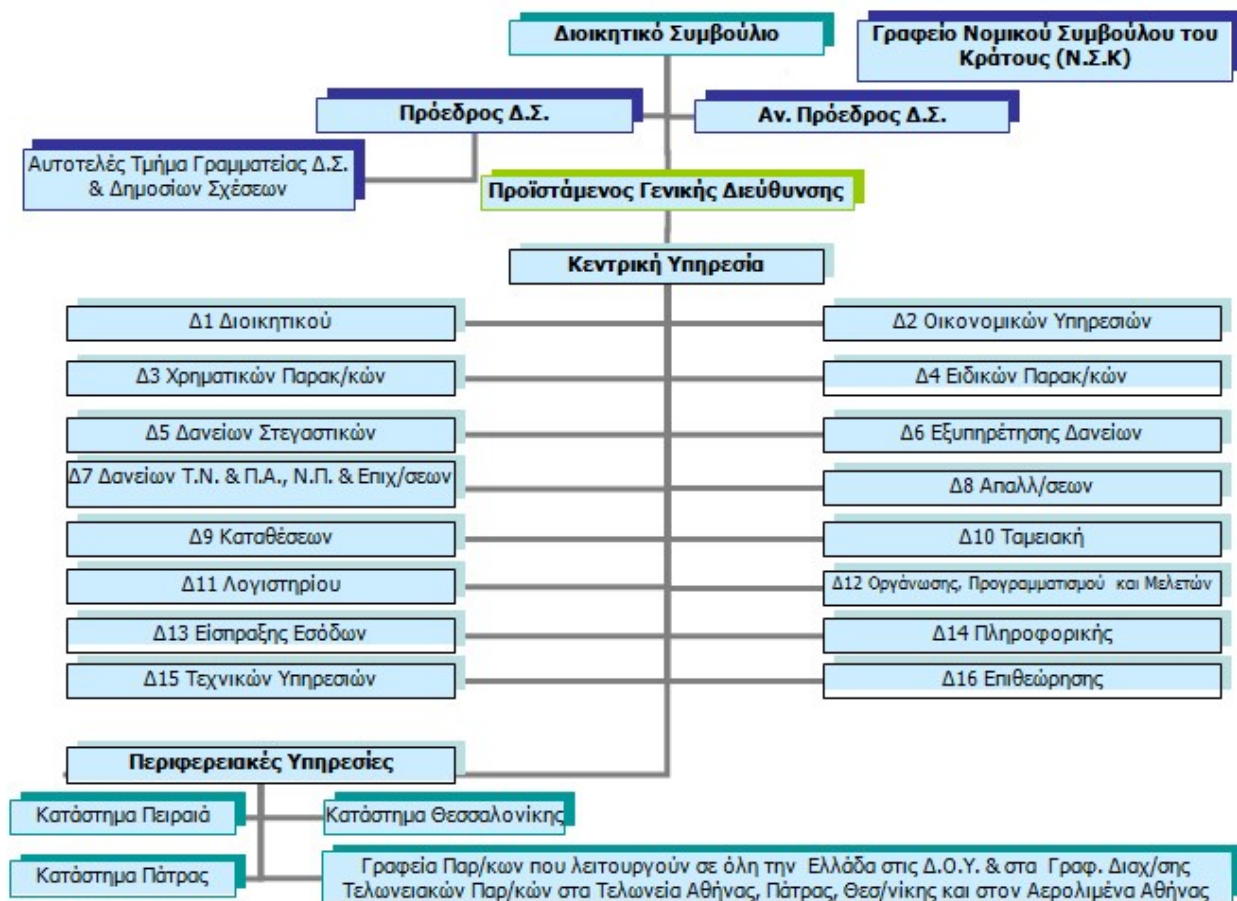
Διοικητικό Συμβούλιο

Γραφείο Νομικού Συμβούλου του Κράτους (Ν.Σ.Κ)

Πρόεδρος Δ.Σ.

Αν. Πρόεδρος Δ.Σ.

Αυτοτελές Τμήμα Γραμματείας Δ.Σ. & Δημοσίων Σχέσεων

Προϊστάμενος Γενικής Διεύθυνσης

Κεντρική Υπηρεσία

Δ1 Διοικητικού

Δ2 Οικονομικών Υπηρεσιών

Δ3 Χρηματικών Παρακ/κών

Δ4 Ειδικών Παρακ/κών

Δ5 Δανείων Στεγαστικών

Δ6 Εξυπηρέτησης Δανείων

Δ7 Δανείων Τ.Ν. & Π.Α., Ν.Π. & Επιχ/σεων

Δ8 Απαλλ/σεων

Δ9 Καταθέσεων

Δ10 Ταμειακή

Δ11 Λογιστηρίου

Δ12 Οργάνωσης, Προγραμματισμού και Μελετών

Δ13 Είσπραξης Εσόδων

Δ14 Πληροφορικής

Δ15 Τεχνικών Υπηρεσιών

Δ16 Επιθεώρησης

Περιφερειακές Υπηρεσίες

Κατάστημα Πειραιά

Κατάστημα Θεσσαλονίκης

Κατάστημα Πάτρας

Γραφεία Παρ/κων που λειτουργούν σε όλη την Ελλάδα στις Δ.Ο.Υ. & στα Γραφ. Διαχ/σης Τελωνειακών Παρ/κών στα Τελωνεία Αθήνας, Πάτρας, Θεσ/νίκης και στον Αερολιμένα Αθήνας